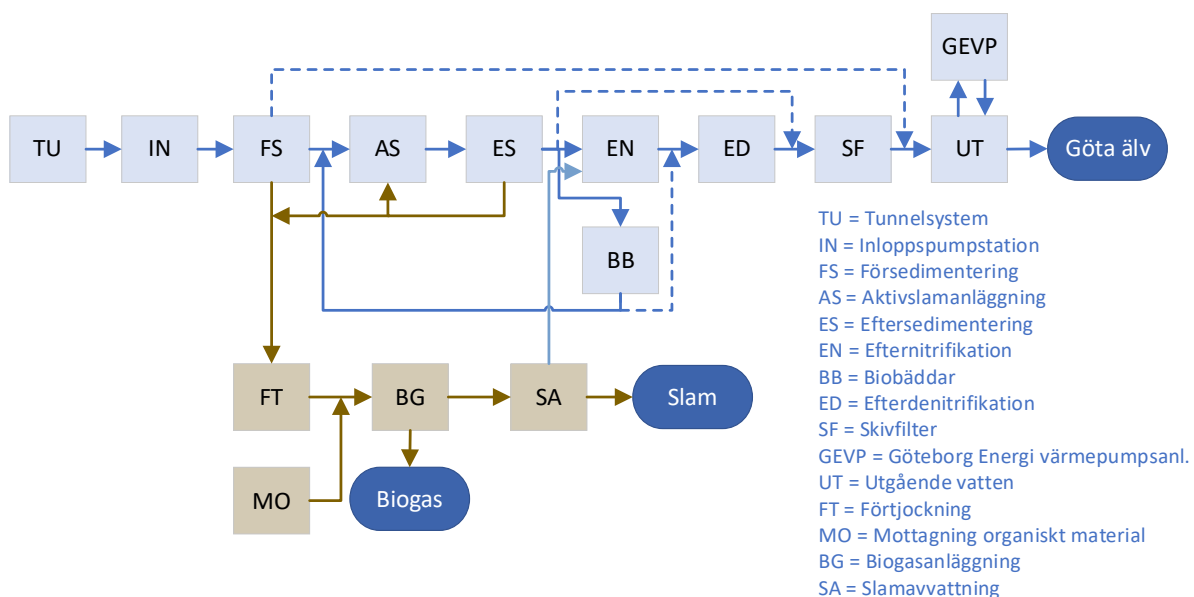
GEVP

TU IN FS AS ES EN ED SF UT Göta älv

BB

FT BG SA Slam

MO Biogas

TU = Tunnelsystem
IN = Inloppspumpstation
FS = Försedimentering
AS = Aktivslamanläggning
ES = Eftersedimentering
EN = Efternitrifikation
BB = Biobäddar
ED = Efterdenitrifikation
SF = Skivfilter
GEVP = Göteborg Energi värmepumpsanl.
UT = Utgående vatten
FT = Förtjockning
MO = Mottagning organiskt material
BG = Biogasanläggning
SA = Slamavvattning